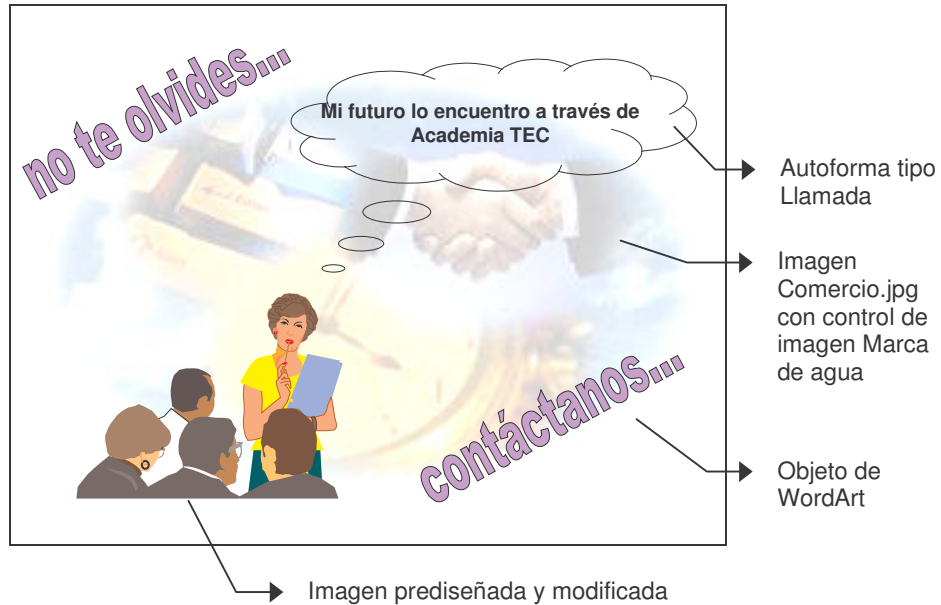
no te olvides...

Mi futuro lo encuentro a través de Academia TEC

Autoforma tipo Llamada

Imagen Comercio.jpg con control de imagen Marca de agua

contáctanos...

Objeto de WordArt

Imagen prediseñada y modificada